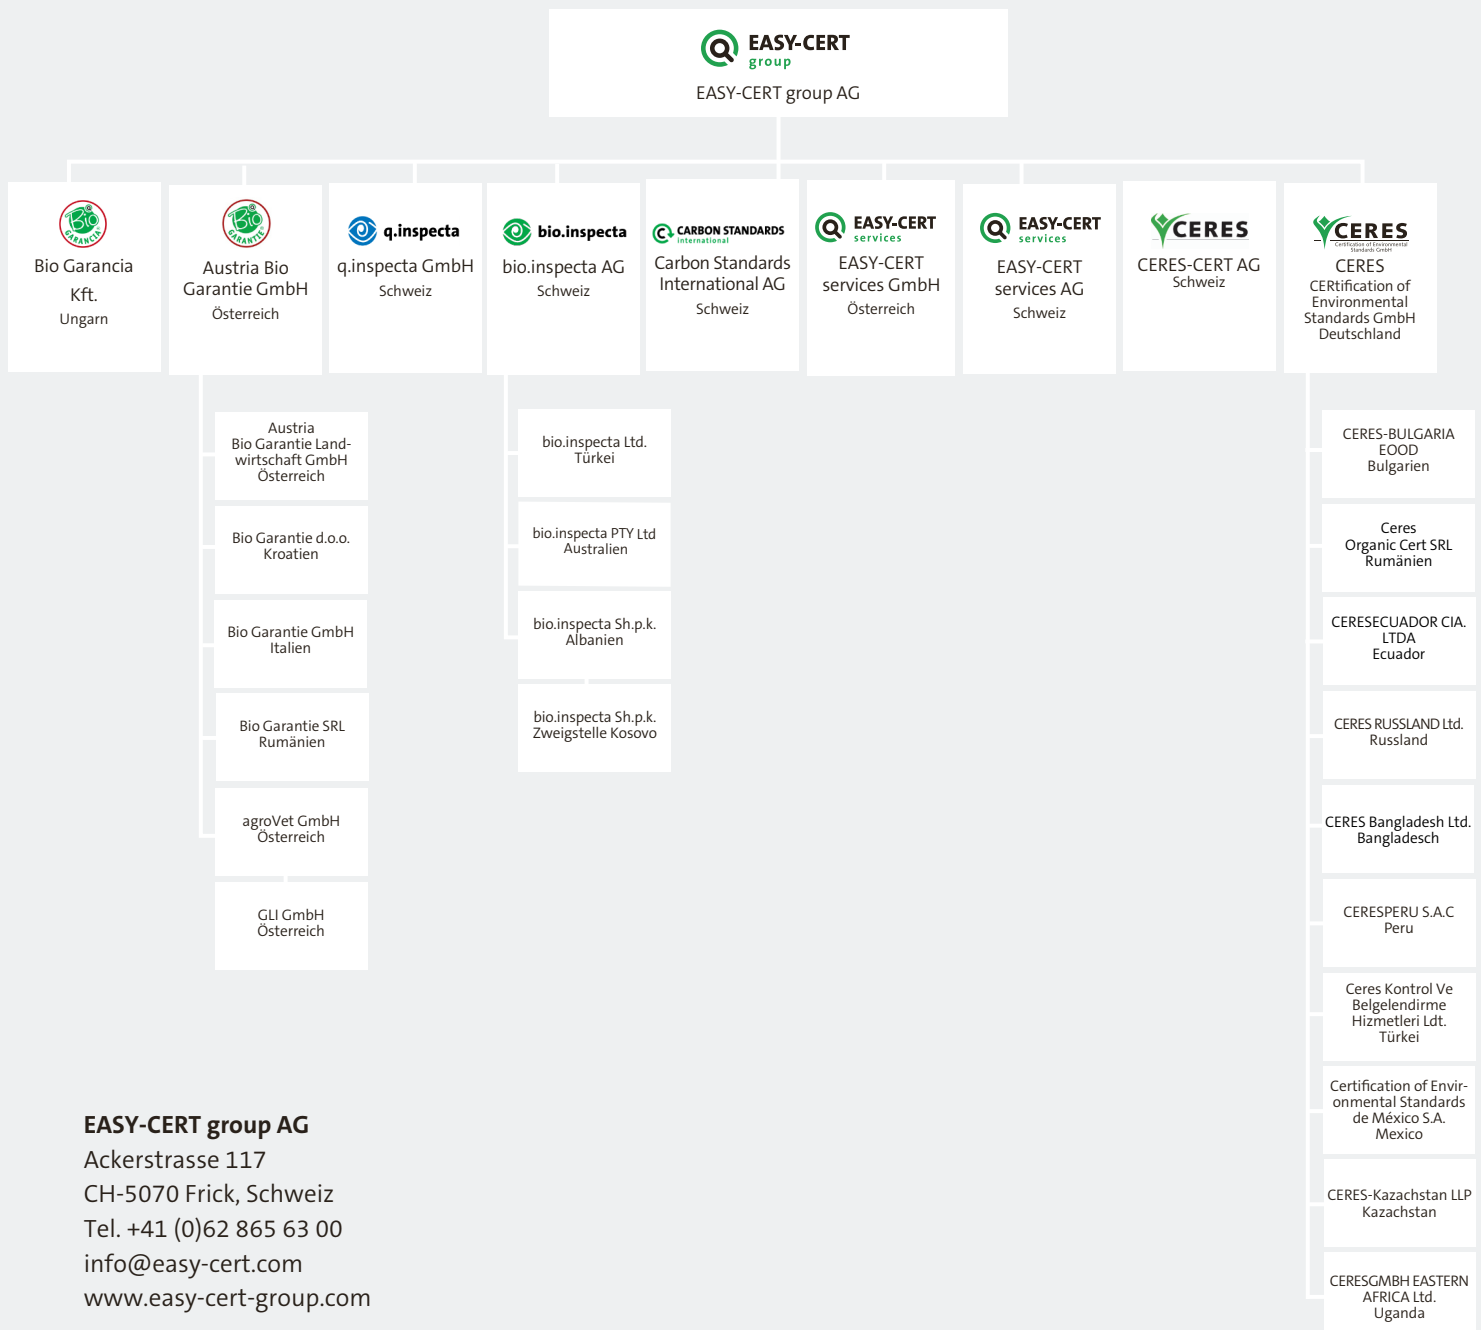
EASY-CERT group
EASY-CERT group AG

Bio Garancia Kft.
Ungarn

Austria Bio Garantie GmbH
Österreich

q.inspecta
q.inspecta GmbH
Schweiz

bio.inspecta
bio.inspecta AG
Schweiz

CARBON STANDARDS international
Carbon Standards International AG
Schweiz

EASY-CERT services
EASY-CERT services GmbH
Österreich

EASY-CERT services
EASY-CERT services AG
Schweiz

CERES
CERES-CERT AG
Schweiz

CERES
CERES
CERtification of Environmental Standards GmbH
Deutschland

Austria Bio Garantie Landwirtschaft GmbH
Österreich

Bio Garantie d.o.o.
Kroatien

Bio Garantie GmbH
Italien

Bio Garantie SRL
Rumänien

agroVet GmbH
Österreich

GLI GmbH
Österreich

bio.inspecta Ltd.
Türkei

bio.inspecta PTY Ltd
Australien

bio.inspecta Sh.p.k.
Albanien

bio.inspecta Sh.p.k.
Zweigstelle Kosovo

CERES-BULGARIA EOOD
Bulgarien

Ceres Organic Cert SRL
Rumänien

CERESECUADOR CIA. LTDA
Ecuador

CERES RUSSLAND Ltd.
Russland

CERES Bangladesh Ltd.
Bangladesch

CERESPERU S.A.C
Peru

Ceres Kontrol Ve Belgelendirme Hizmetleri Ldt.
Türkei

Certification of Environmental Standards de México S.A.
Mexico

CERES-Kazachstan LLP
Kazachstan

CERESGMBH EASTERN AFRICA Ltd.
Uganda

EASY-CERT group AG
Ackerstrasse 117
CH-5070 Frick, Schweiz
Tel. +41 (0)62 865 63 00
info@easy-cert.com
www.easy-cert-group.com